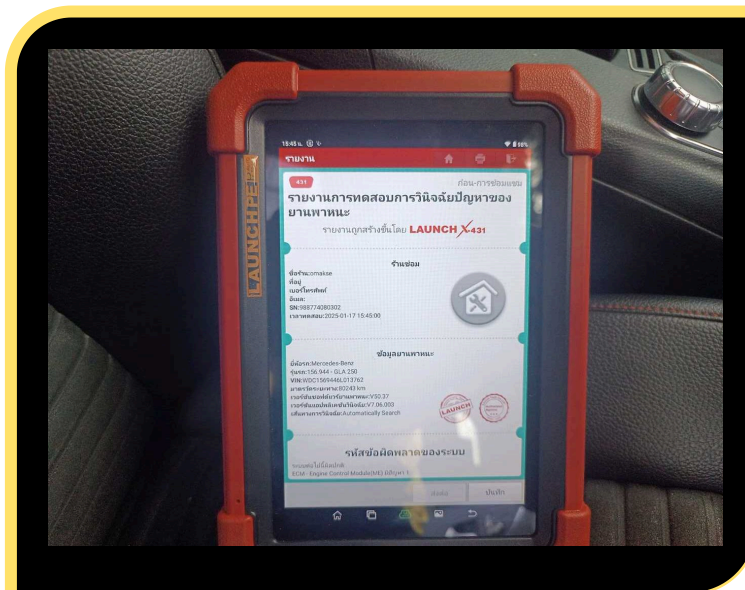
LAUNCH

18:45 น.

รายงาน

431

ก่อน-การซ่อมแซม

รายงานการทดสอบการวินิจฉัยปัญหาของยานพาหนะ

รายงานถูกสร้างขึ้นโดย LAUNCH X431

ร้านซ่อม

ชื่อร้าน:omakse
ที่อยู่
เบอร์โทรศัพท์
อีเมล:
SN:988774080302
เวลาทดสอบ:2025-01-17 15:45:00

ข้อมูลยานพาหนะ

ยี่ห้อรถ:Mercedes-Benz
รุ่นรถ:156.944 - GLA 250
VIN:WDC1569446L013762
มาตรวัดระยะทาง:80243 km
เวอร์ชันซอฟต์แวร์ยานพาหนะ:V50.37
เวอร์ชันซอฟต์แวร์แอปพลิเคชัน:V7.06.003
เส้นทางการวินิจฉัย:Automatically Search

LAUNCH

รหัสข้อผิดพลาดของระบบ

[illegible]
ECM - Engine Control Module(ME-Bifuel) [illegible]

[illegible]

บันทึก